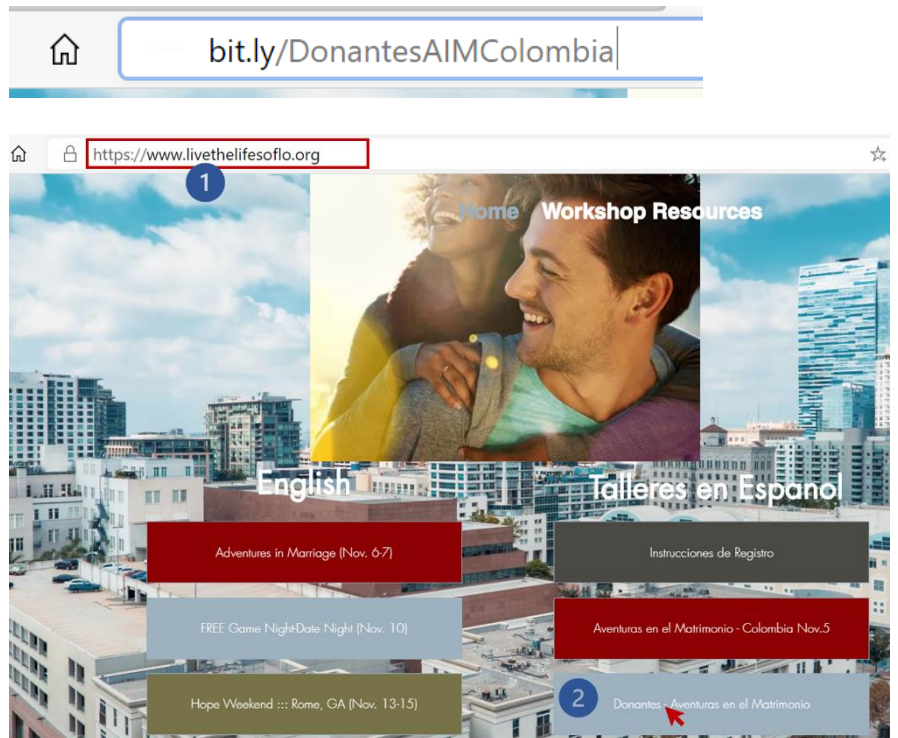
bit.ly/DonantesAIMColombia

https://www.livethelifesoflo.org

1

Home Workshop Resources

English

Talleres en Espanol

Adventures in Marriage (Nov. 6-7)

Instrucciones de Registro

FREE Game Night-Date Night (Nov. 10)

Aventuras en el Matrimonio - Colombia Nov.5

Hope Weekend ::: Rome, GA (Nov. 13-15)

2

Donantes - Aventuras en el Matrimonio